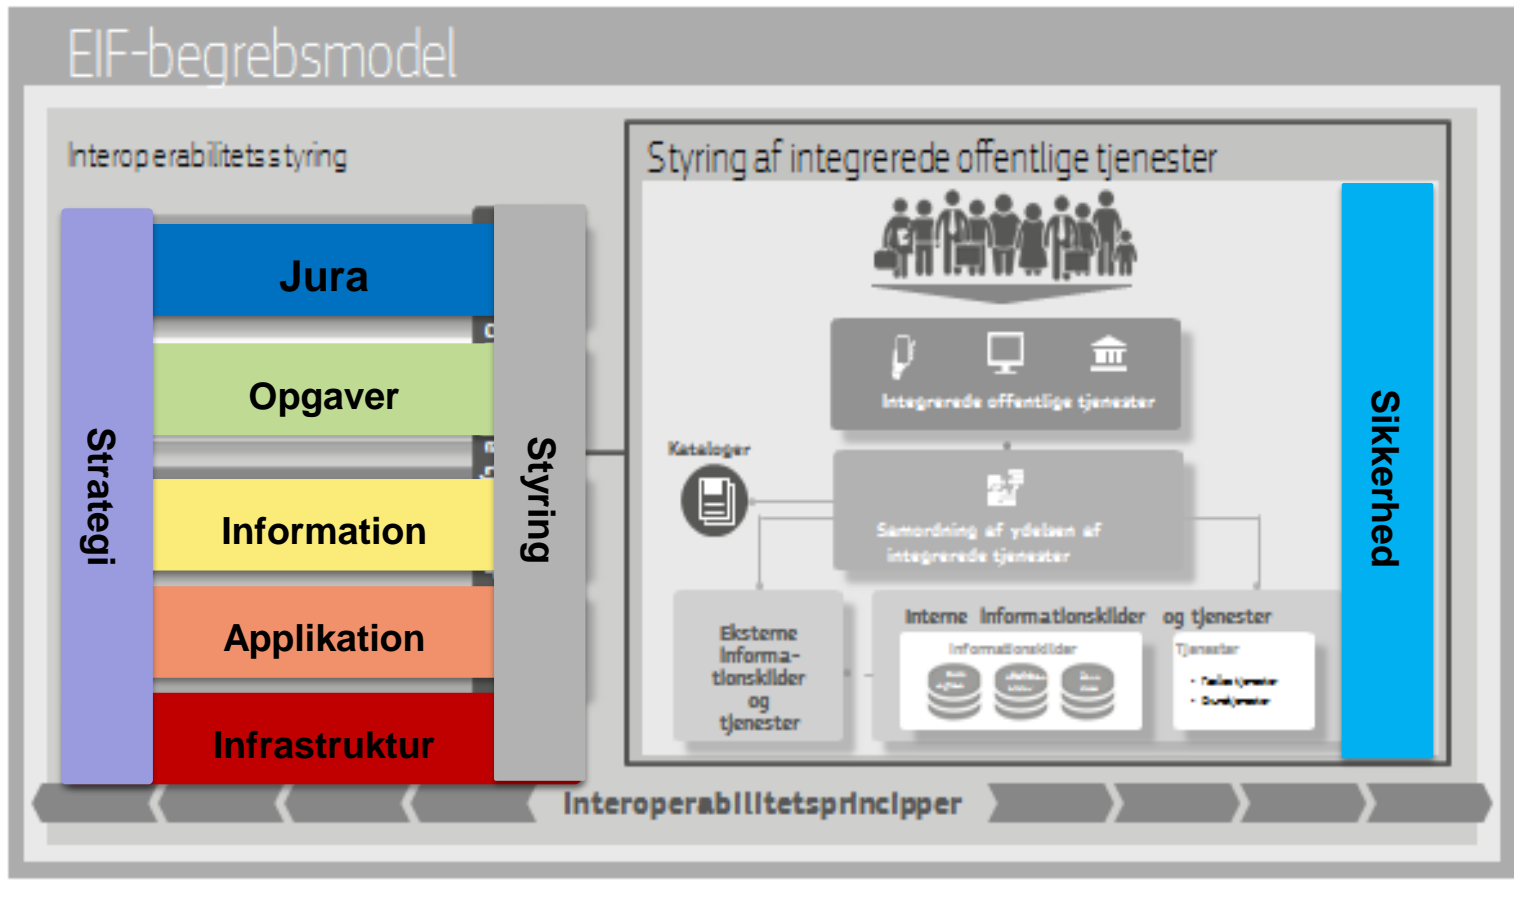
EIF-begrebsmodel

Interoperabilitetsstyring

Strategi

Jura

Opgaver

Information

Applikation

Infrastruktur

Styring

Styring af integrerede offentlige tjenester

Integrerede offentlige tjenester

Kataloger

Samordning af ydelsen af integrerede tjenester

Eksterne informationskilder og tjenester

Interne informationskilder og tjenester

Informationskilder

Tjenester

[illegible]

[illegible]

Sikkerhed

Interoperabilitetsprincipper